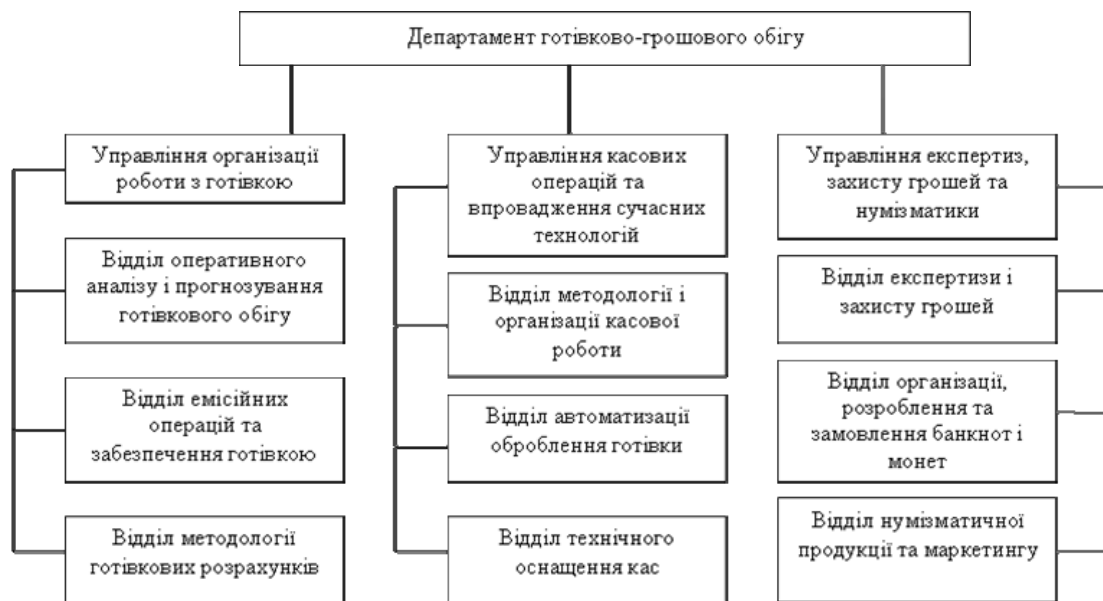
Департамент готівково-грошового обігу

Управління організації роботи з готівкою

Відділ оперативного аналізу і прогнозування готівкового обігу

Відділ емісійних операцій та забезпечення готівкою

Відділ методології готівкових розрахунків

Управління касових операцій та впровадження сучасних технологій

Відділ методології і організації касової роботи

Відділ автоматизації оброблення готівки

Відділ технічного оснащення кас

Управління експертиз, захисту грошей та нумізматики

Відділ експертизи і захисту грошей

Відділ організації, розроблення та замовлення банкнот і монет

Відділ нумізматичної продукції та маркетингу